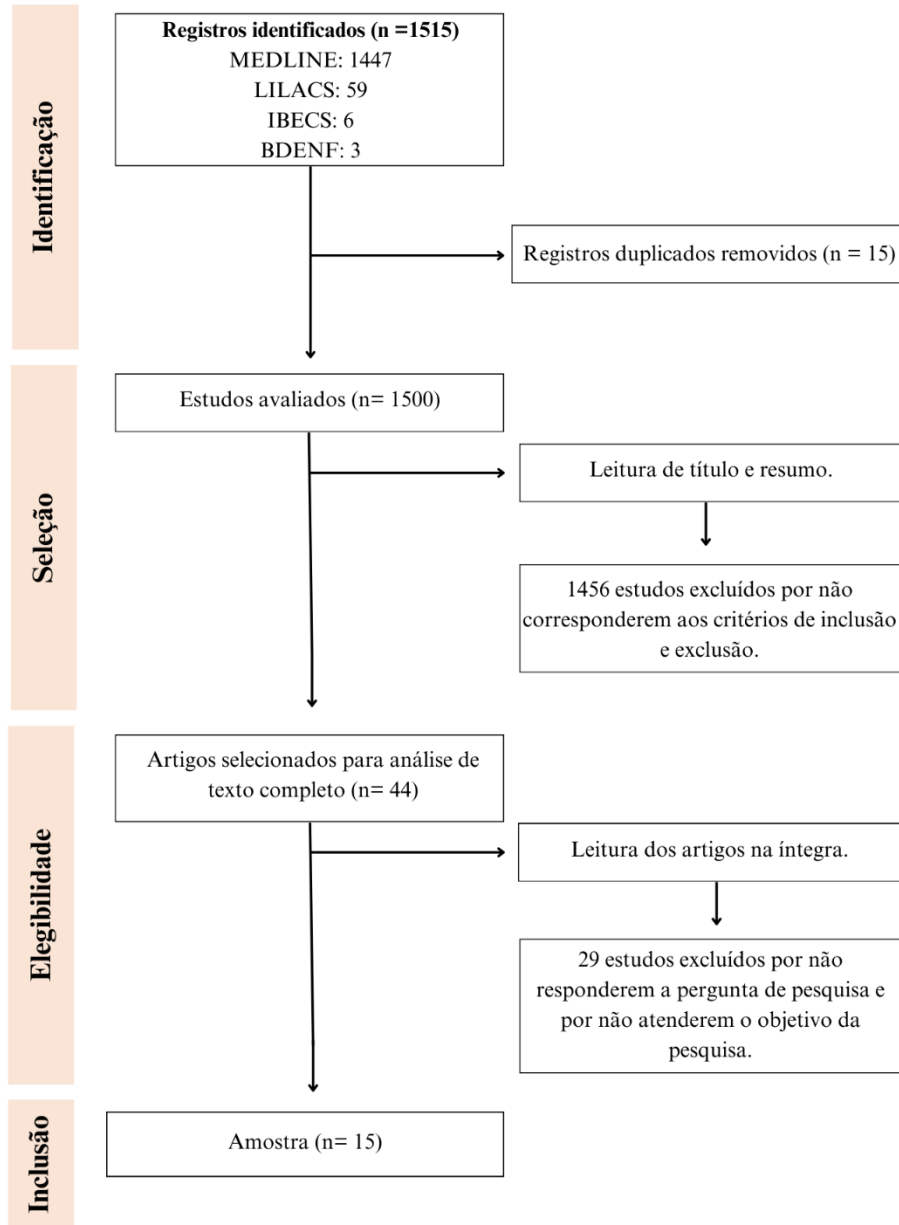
Identificação

Registros identificados (n =1515)
MEDLINE: 1447
LILACS: 59
IBECS: 6
BDENF: 3

Registros duplicados removidos (n = 15)

Seleção

Estudos avaliados (n= 1500)

Leitura de título e resumo.

1456 estudos excluídos por não corresponderem aos critérios de inclusão e exclusão.

Elegibilidade

Artigos selecionados para análise de texto completo (n= 44)

Leitura dos artigos na íntegra.

29 estudos excluídos por não responderem a pergunta de pesquisa e por não atenderem o objetivo da pesquisa.

Inclusão

Amostra (n= 15)